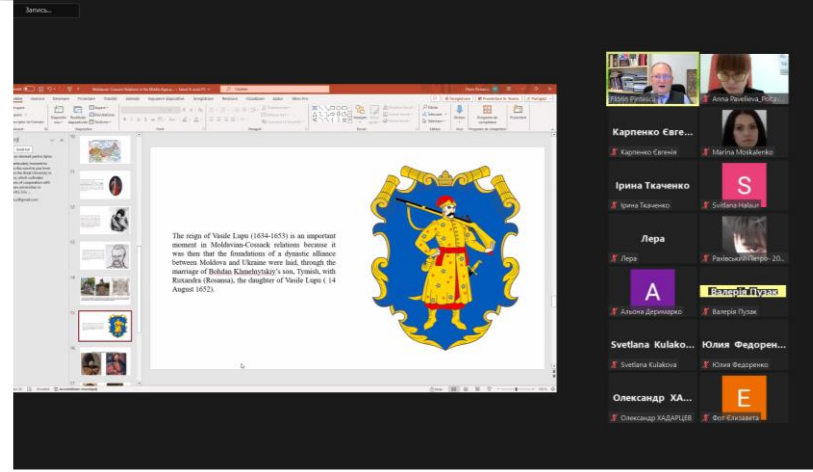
Запись...

The reign of Vasile Lupu (1634-1653) is an important moment in Moldavian-Cossack relations because it was then that the foundations of a dynastic alliance between Moldova and Ukraine were laid, through the marriage of Bohdan Khmelnytskiy's son, Tymish, with Ruxandra (Rosanna), the daughter of Vasile Lupu ( 14 August 1652).

Florin Pintescu
Anna Pavelieva_Polty...
Карпенко Евге...
Карпенко Євгенія
Marina Moskalenko
Ірина Ткаченко
Ірина Ткаченко
S
Svitlana Halaur
Лера
Лера
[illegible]
A
Альона Деримарко
Валерія Пузак
Валерія Пузак
Svetlana Kulako...
Svetlana Kulakova
Юлия Федорен...
Юлия Федоренко
Олександр ХА...
Олександр ХАДАРЦЕВ
E
Фот Єлизавета